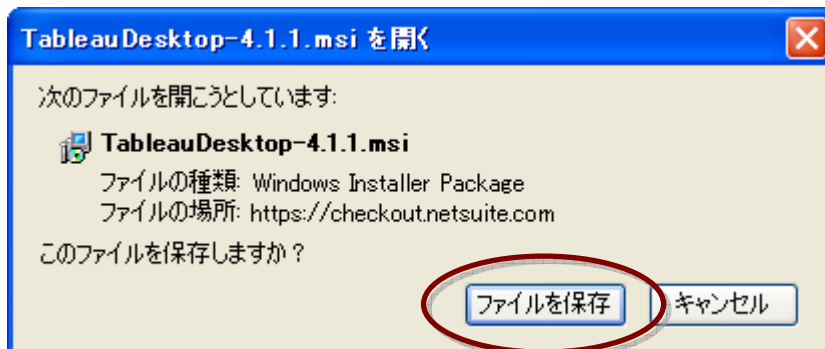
TableauDesktop-4.1.1.msi を開く

次のファイルを開こうとしています:

TableauDesktop-4.1.1.msi

ファイルの種類: Windows Installer Package
ファイルの場所: https://checkout.netsuite.com

このファイルを保存しますか？

ファイルを保存

キャンセル